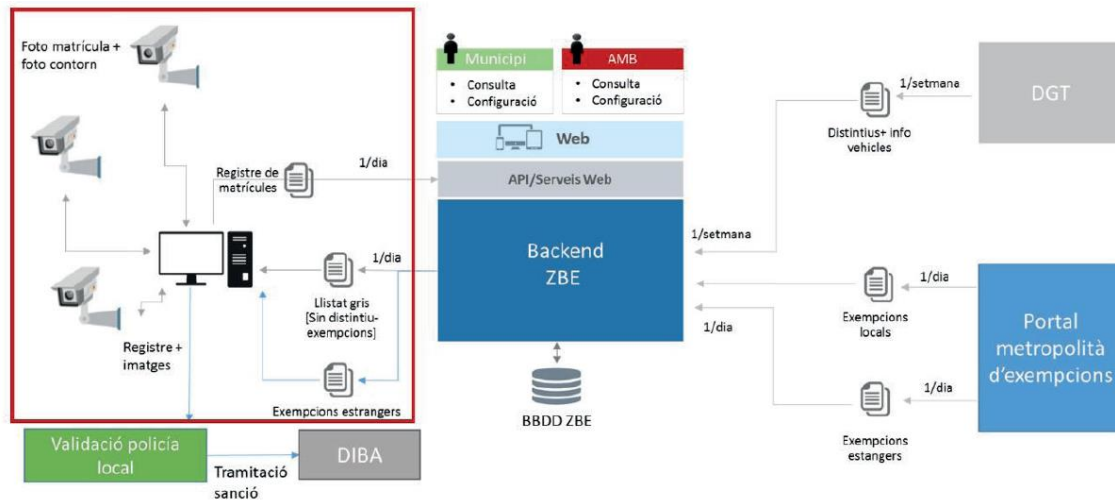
Foto matrícula + foto contorn

Registre de matrícules

1/dia

Registre + imatges

1/dia

Llistat gris [Sin distintiu-exempcions]

Exempcions estrangers

Validació policia local

Tramitació sanció

DIBA

Municipi
• Consulta
• Configuració

AMB
• Consulta
• Configuració

Web

API/Serveis Web

Backend ZBE

BBDD ZBE

1/setmana

Distintius+ info vehicles

DGT

1/setmana

1/dia

Exempcions locals

1/dia

1/dia

Exempcions estangers

Portal metropolità d'exempcions